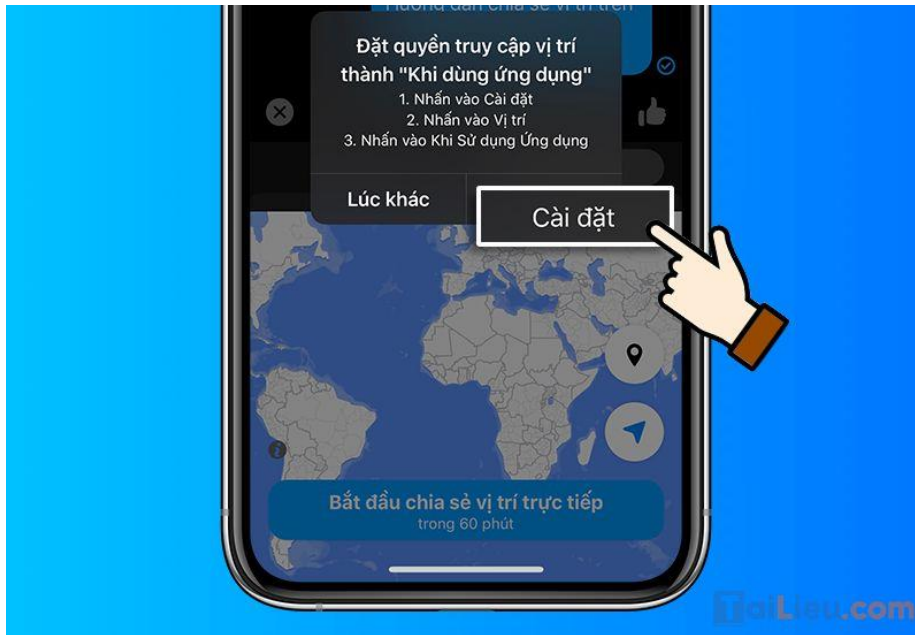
Hướng dẫn chia sẻ vị trí trên

Đặt quyền truy cập vị trí thành "Khi dùng ứng dụng"
1. Nhấn vào Cài đặt
2. Nhấn vào Vị trí
3. Nhấn vào Khi Sử dụng Ứng dụng

Lúc khác

Cài đặt

Bắt đầu chia sẻ vị trí trực tiếp
trong 60 phút

TaiLieu.com